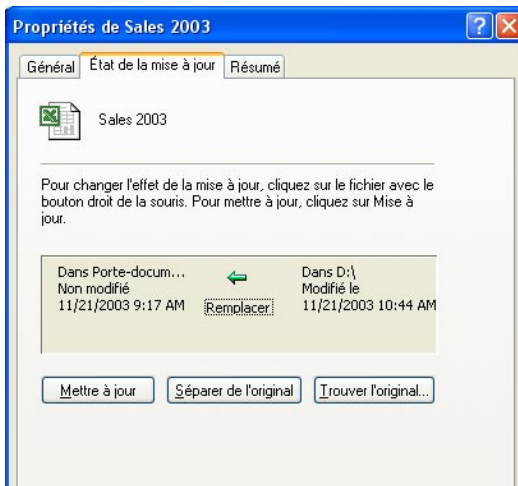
Propriétés de Sales 2003

Général | État de la mise à jour | Résumé

Sales 2003

Pour changer l'effet de la mise à jour, cliquez sur le fichier avec le bouton droit de la souris. Pour mettre à jour, cliquez sur Mise à jour.

Dans Porte-docum...
Non modifié
11/21/2003 9:17 AM

Remplacer

Dans D:\
Modifié le
11/21/2003 10:44 AM

Mettre à jour | Séparer de l'original | Trouver l'original...